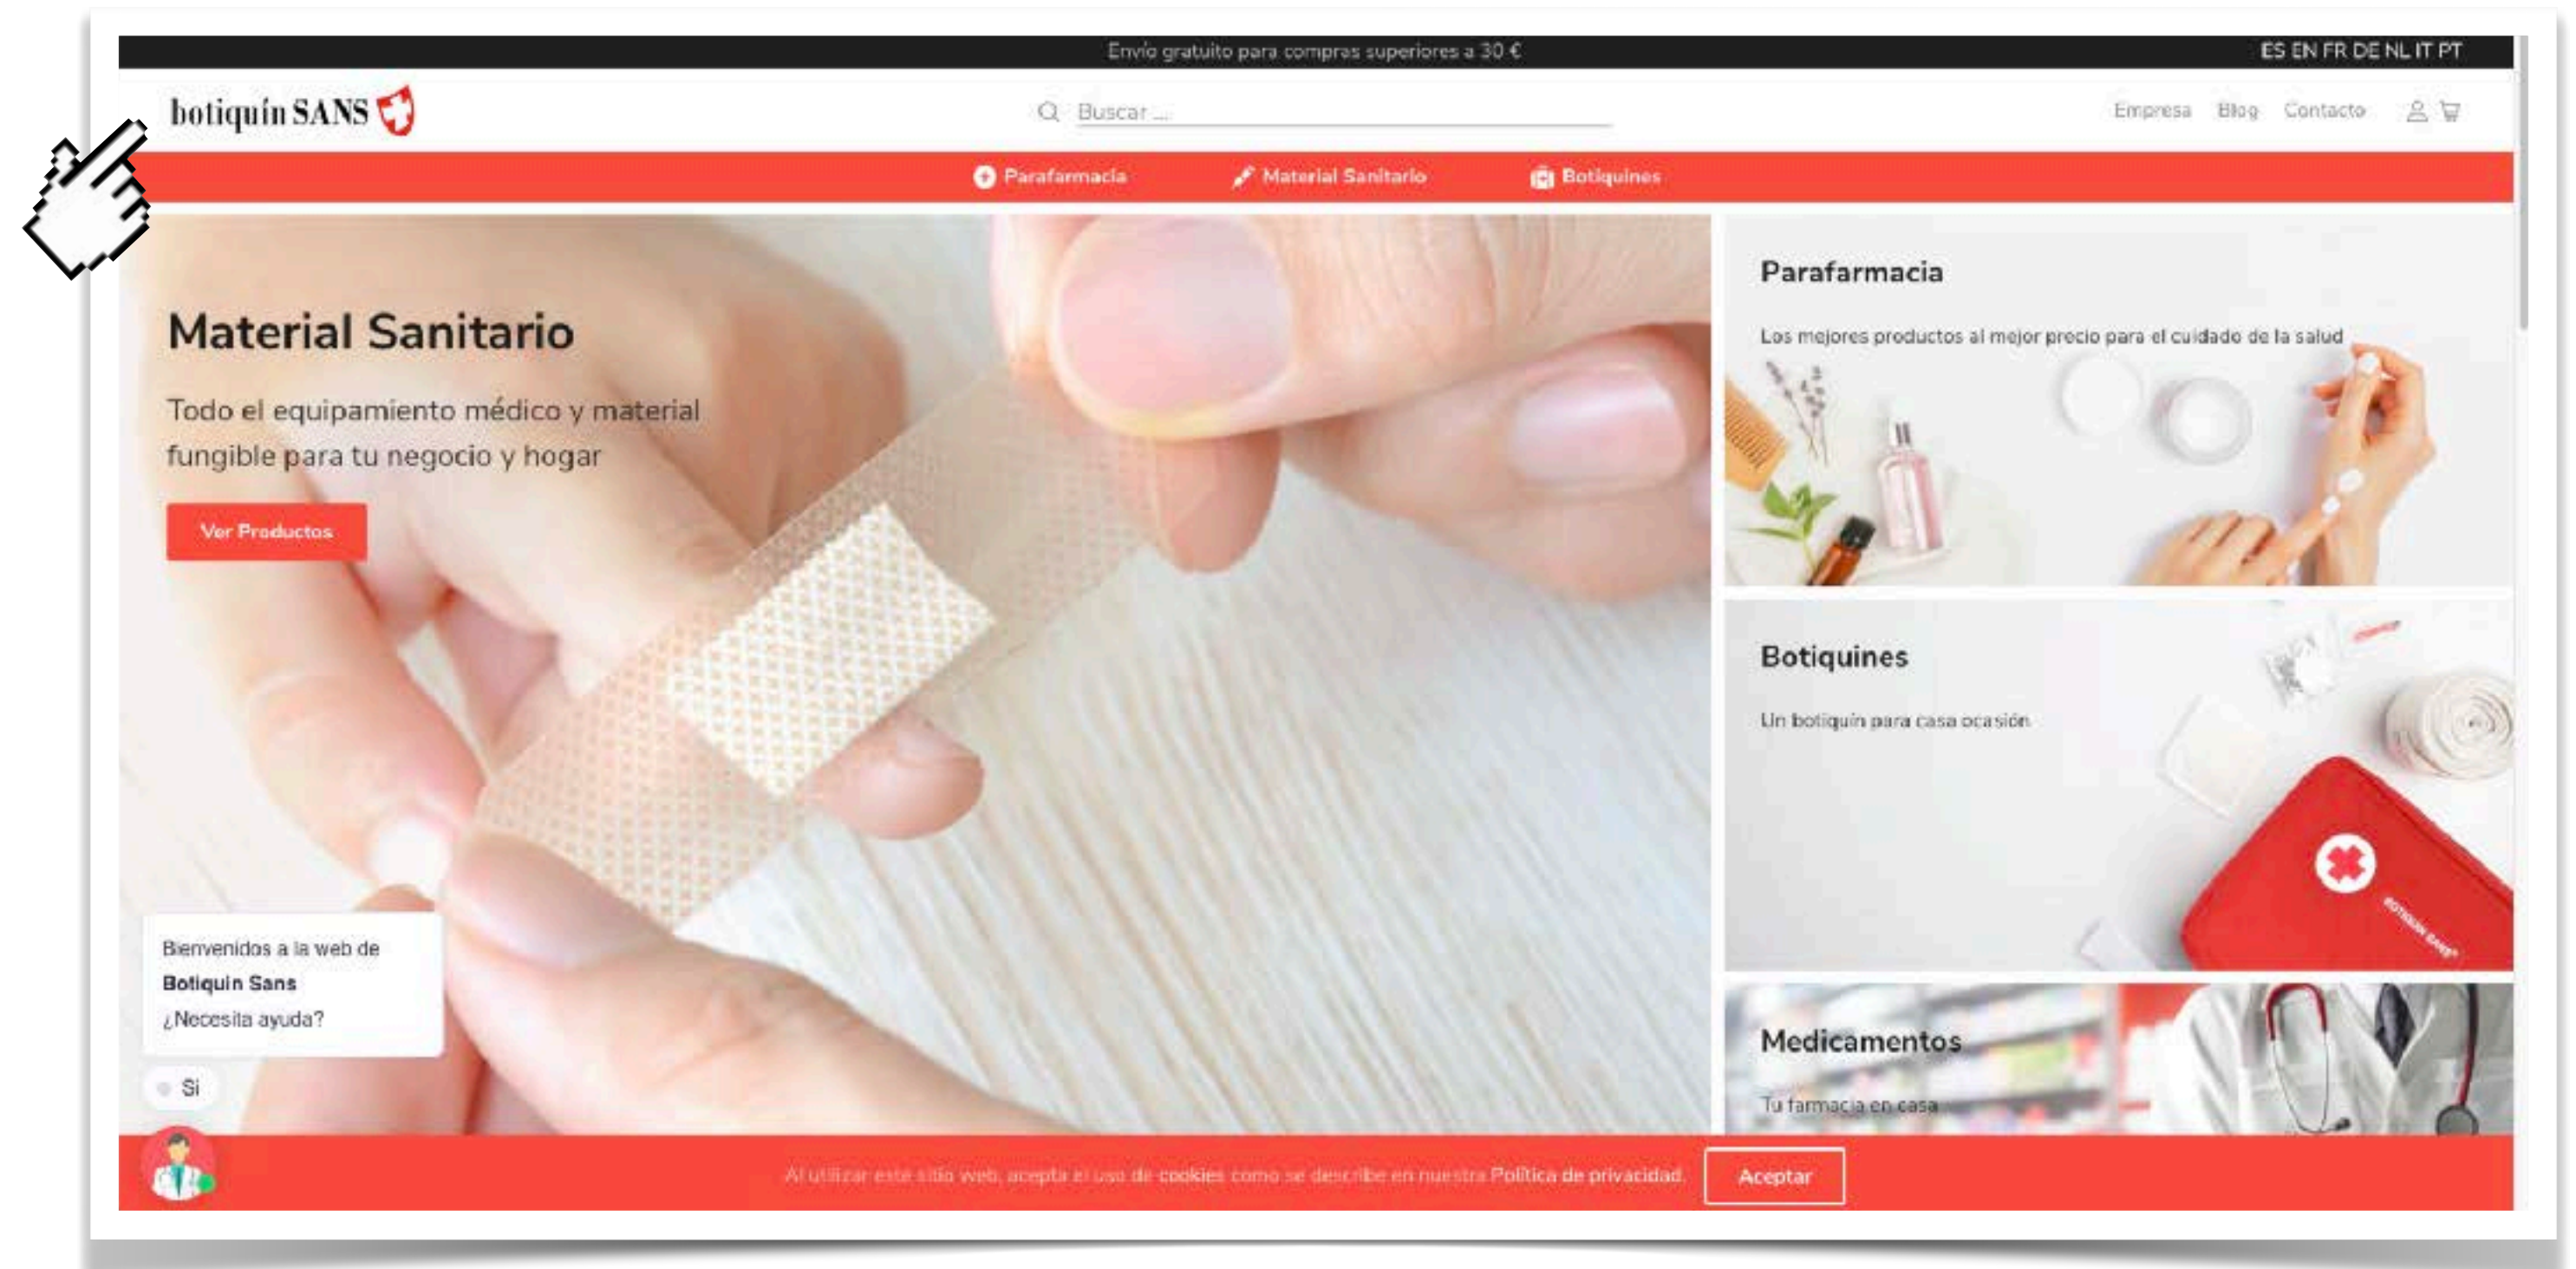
Envío gratuito para compras superiores a 30 €

ES EN FR DE NL IT PT

botiquín SANS

Buscar ...

Empresa Blog Contacto

Parafarmacia Material Sanitario Botiquines

Material Sanitario

Todo el equipamiento médico y material fungible para tu negocio y hogar

Ver Productos

Parafarmacia

Los mejores productos al mejor precio para el cuidado de la salud

Botiquines

Un botiquín para casa ocasión

Medicamentos

Tu farmacia en casa

Bienvenidos a la web de Botiquin Sans ¿Necesita ayuda?

Si

Al utilizar este sitio web, acepta el uso de cookies como se describe en nuestra Política de privacidad.

Aceptar